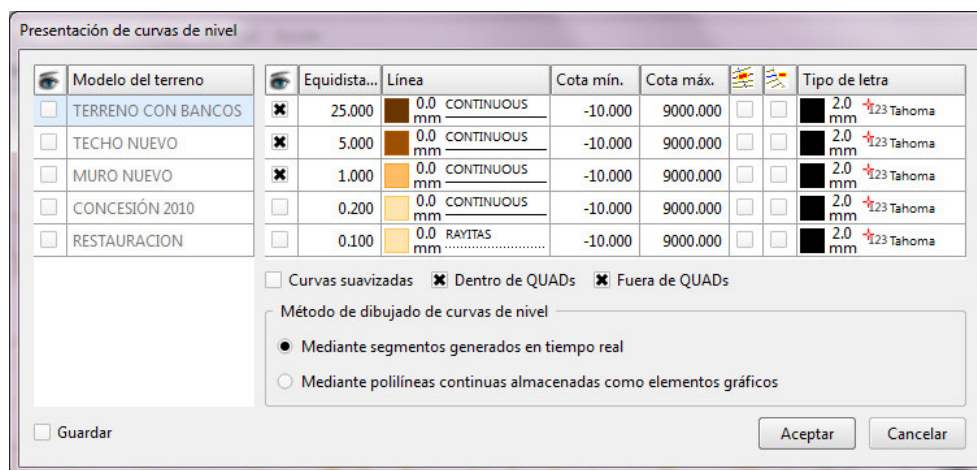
Presentación de curvas de nivel

| | Modelo del terreno |
|---|---|
| | TERRENO CON BANCOS |
| | TECHO NUEVO |
| | MURO NUEVO |
| | CONCESIÓN 2010 |
| | RESTAURACION |

| | Equidista... | Línea | Cota mín. | Cota máx. | | | Tipo de letra |
|---|---|---|---|---|---|---|---|
| ✖ | 25.000 | 0.0 mm CONTINUOUS | -10.000 | 9000.000 | | | 2.0 mm 123 Tahoma |
| ✖ | 5.000 | 0.0 mm CONTINUOUS | -10.000 | 9000.000 | | | 2.0 mm 123 Tahoma |
| ✖ | 1.000 | 0.0 mm CONTINUOUS | -10.000 | 9000.000 | | | 2.0 mm 123 Tahoma |
| | 0.200 | 0.0 mm CONTINUOUS | -10.000 | 9000.000 | | | 2.0 mm 123 Tahoma |
| | 0.100 | 0.0 mm RAYITAS | -10.000 | 9000.000 | | | 2.0 mm 123 Tahoma |

Curvas suavizadas ✖ Dentro de QUADs ✖ Fuera de QUADs

Método de dibujado de curvas de nivel

Mediante segmentos generados en tiempo real

Mediante polilíneas continuas almacenadas como elementos gráficos

Guardar

Aceptar Cancelar